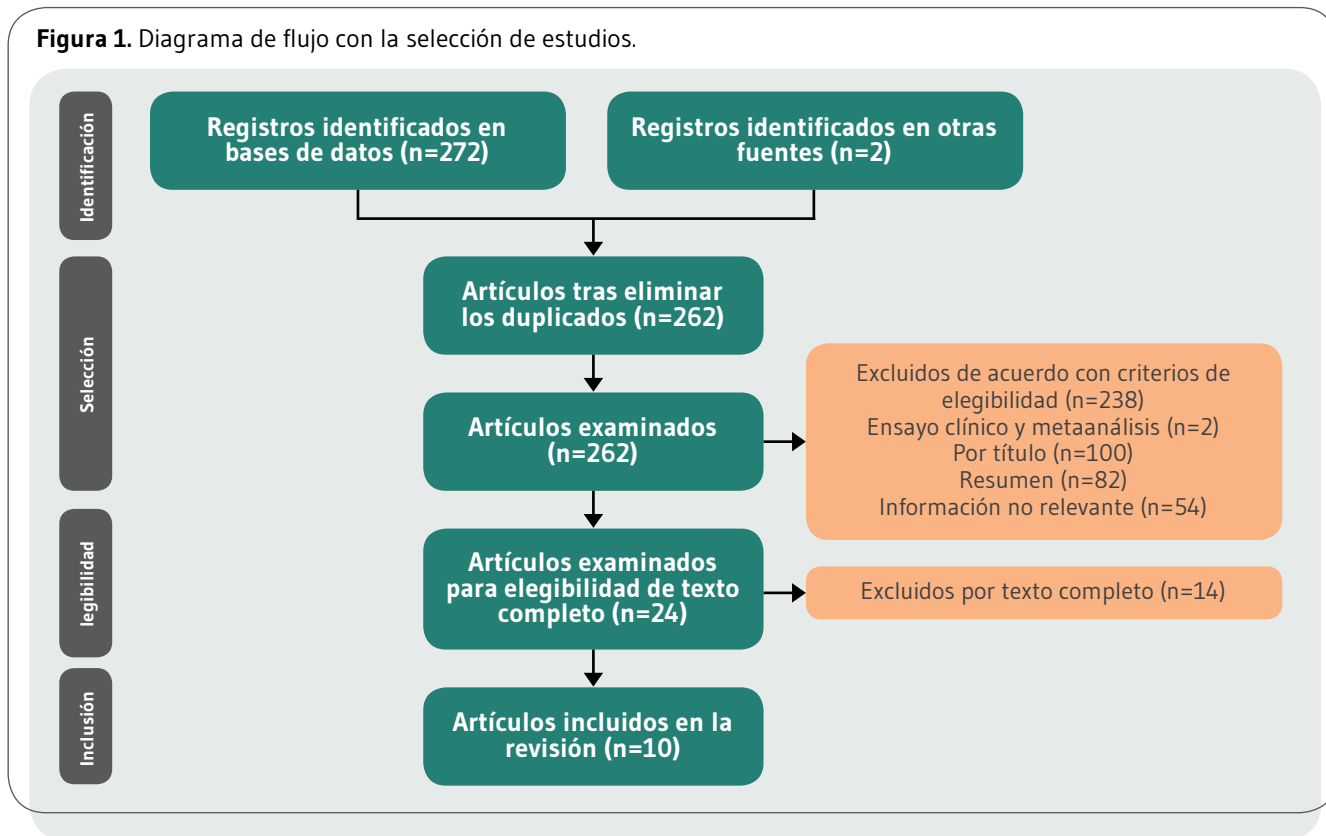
**Figura 1.** Diagrama de flujo con la selección de estudios.

Identificación

Registros identificados en bases de datos (n=272)

Registros identificados en otras fuentes (n=2)

Selección

Artículos tras eliminar los duplicados (n=262)

Artículos examinados (n=262)

Excluidos de acuerdo con criterios de elegibilidad (n=238)
Ensayo clínico y metaanálisis (n=2)
Por título (n=100)
Resumen (n=82)
Información no relevante (n=54)

legibilidad

Artículos examinados para elegibilidad de texto completo (n=24)

Excluidos por texto completo (n=14)

Inclusión

Artículos incluidos en la revisión (n=10)